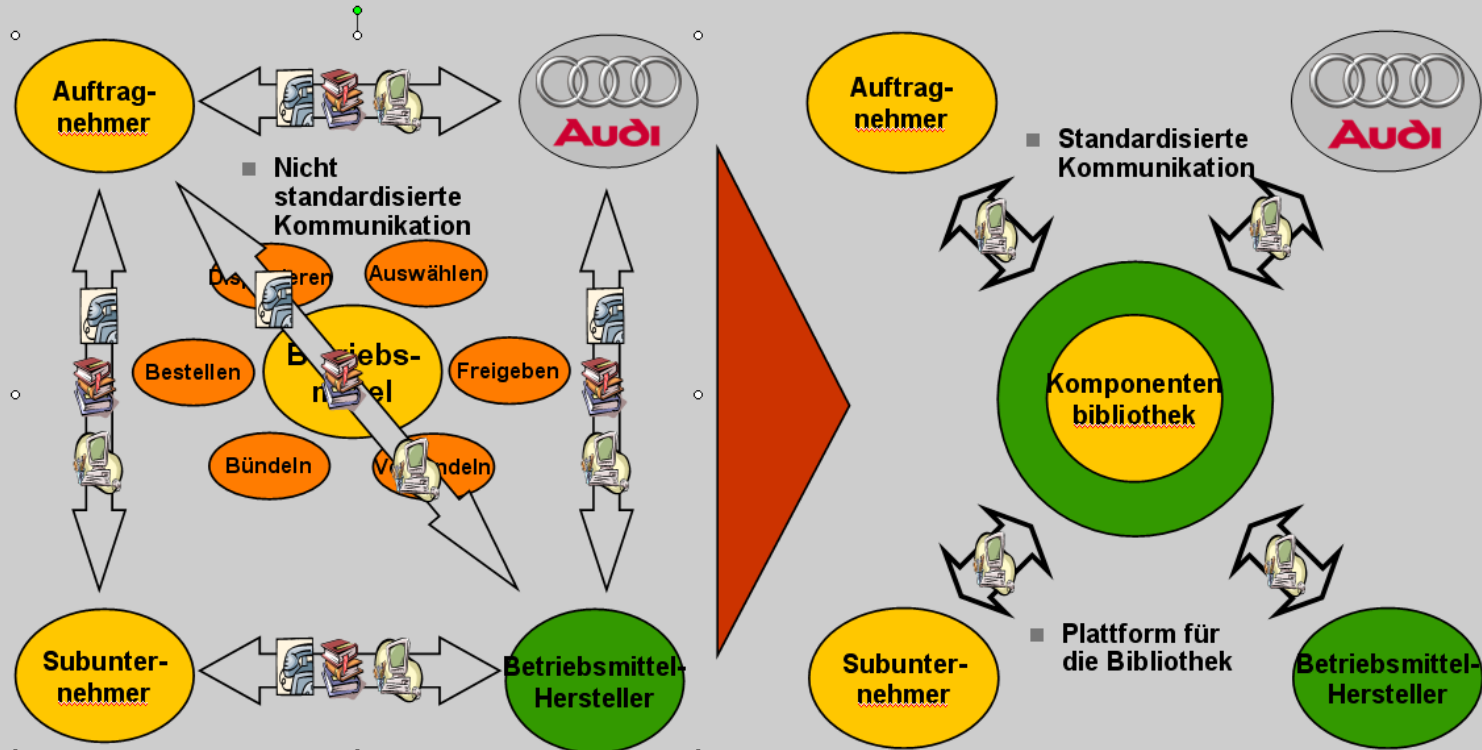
Auftragnehmer

Audi

Nicht standardisierte Kommunikation

Dis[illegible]eren

Auswählen

Bestellen

B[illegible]iebs-m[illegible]el

Freigeben

Bündeln

V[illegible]ndeln

Subunternehmer

Betriebsmittel-Hersteller

Auftragnehmer

Audi

Standardisierte Kommunikation

Komponenten bibliothek

Plattform für die Bibliothek

Subunternehmer

Betriebsmittel-Hersteller